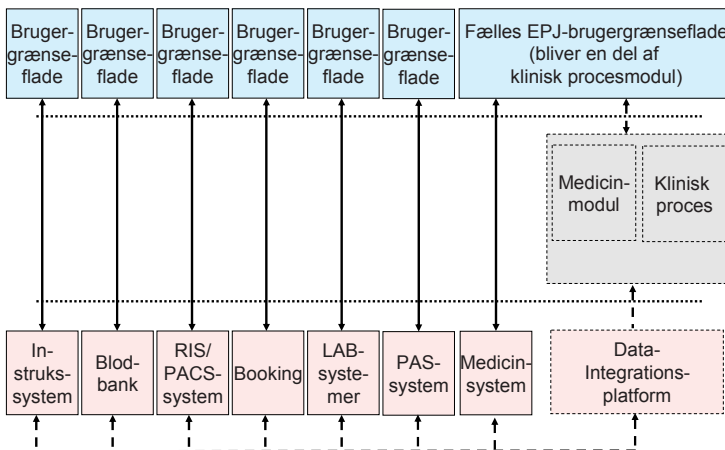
Brugergrænseflade

Brugergrænseflade

Brugergrænseflade

Brugergrænseflade

Brugergrænseflade

Brugergrænseflade

Fælles EPJ-brugergrænseflade (bliver en del af klinisk procesmodul)

Medicinmodul

Klinisk proces

Instruks-system

Blodbank

RIS/ PACS-system

Booking

LAB-systemer

PAS-system

Medicinsystem

Data-Integrations-platform